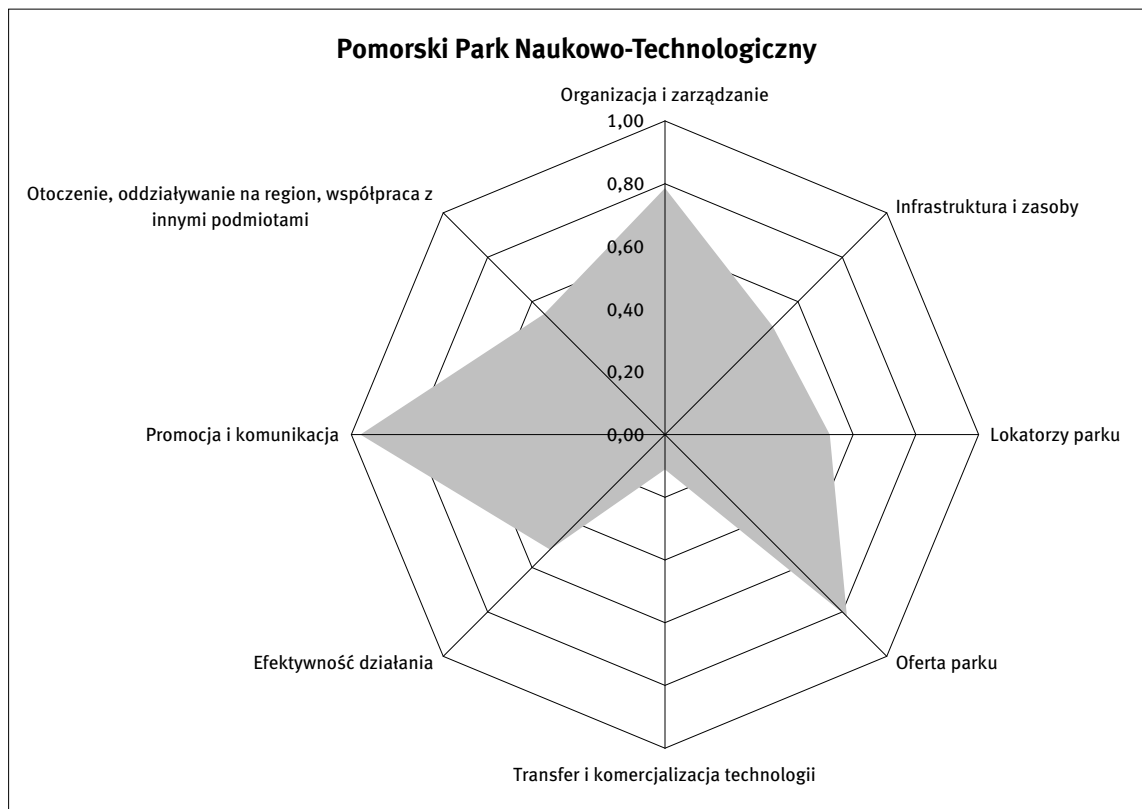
Pomorski Park Naukowo-Technologiczny

Organizacja i zarządzanie

1,00
0,80
0,60
0,40
0,20
0,00

Infrastruktura i zasoby

Lokatorzy parku

Oferta parku

Transfer i komercjalizacja technologii

Efektywność działania

Promocja i komunikacja

Otoczenie, oddziaływanie na region, współpraca z innymi podmiotami